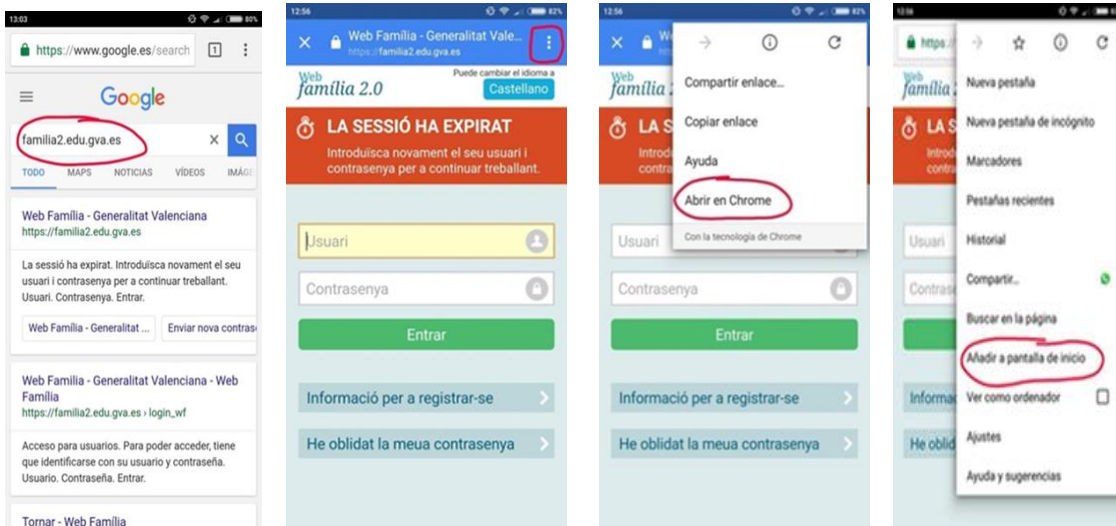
13:03 80%

https://www.google.es/search 1

Google

familia2.edu.gva.es

TODO MAPS NOTICIAS VÍDEOS IMÁG

Web Família - Generalitat Valenciana
https://familia2.edu.gva.es

La sessió ha expirat. Introduïsca novament el seu usuari i contrasenya per a continuar treballant. Usuari. Contrasenya. Entrar.

Web Família - Generalitat ... Enviar nova contras

Web Familia - Generalitat Valenciana - Web Familia
https://familia2.edu.gva.es › login_wf

Acceso para usuarios. Para poder acceder, tiene que identificarse con su usuario y contraseña. Usuario. Contraseña. Entrar.

Tornar - Web Família

12:56 82%

Web Família - Generalitat Vale...
https://familia2.edu.gva.es

Web família 2.0

Puede cambiar el idioma a
Castellano

LA SESSIÓ HA EXPIRAT
Introduïsca novament el seu usuari i contrasenya per a continuar treballant.

Usuari

Contrasenya

Entrar

Informació per a registrar-se

He oblidat la meua contrasenya

12:56

Compartir enlace...

Copiar enlace

Ayuda

Abrir en Chrome

Con la tecnología de Chrome

Web família

LA S

Introd contra

Usuari

Contrasenya

Entrar

Informació per a registrar-se

He oblidat la meua contrasenya

12:56

https

Web família

LA S

Introd contra

Nueva pestaña

Nueva pestaña de incógnito

Marcadores

Pestañas recientes

Historial

Compartir...

Buscar en la página

Añadir a pantalla de inicio

Ver como ordenador

Ajustes

Ayuda y sugerencias

Usuari

Contras

Informac

He oblid